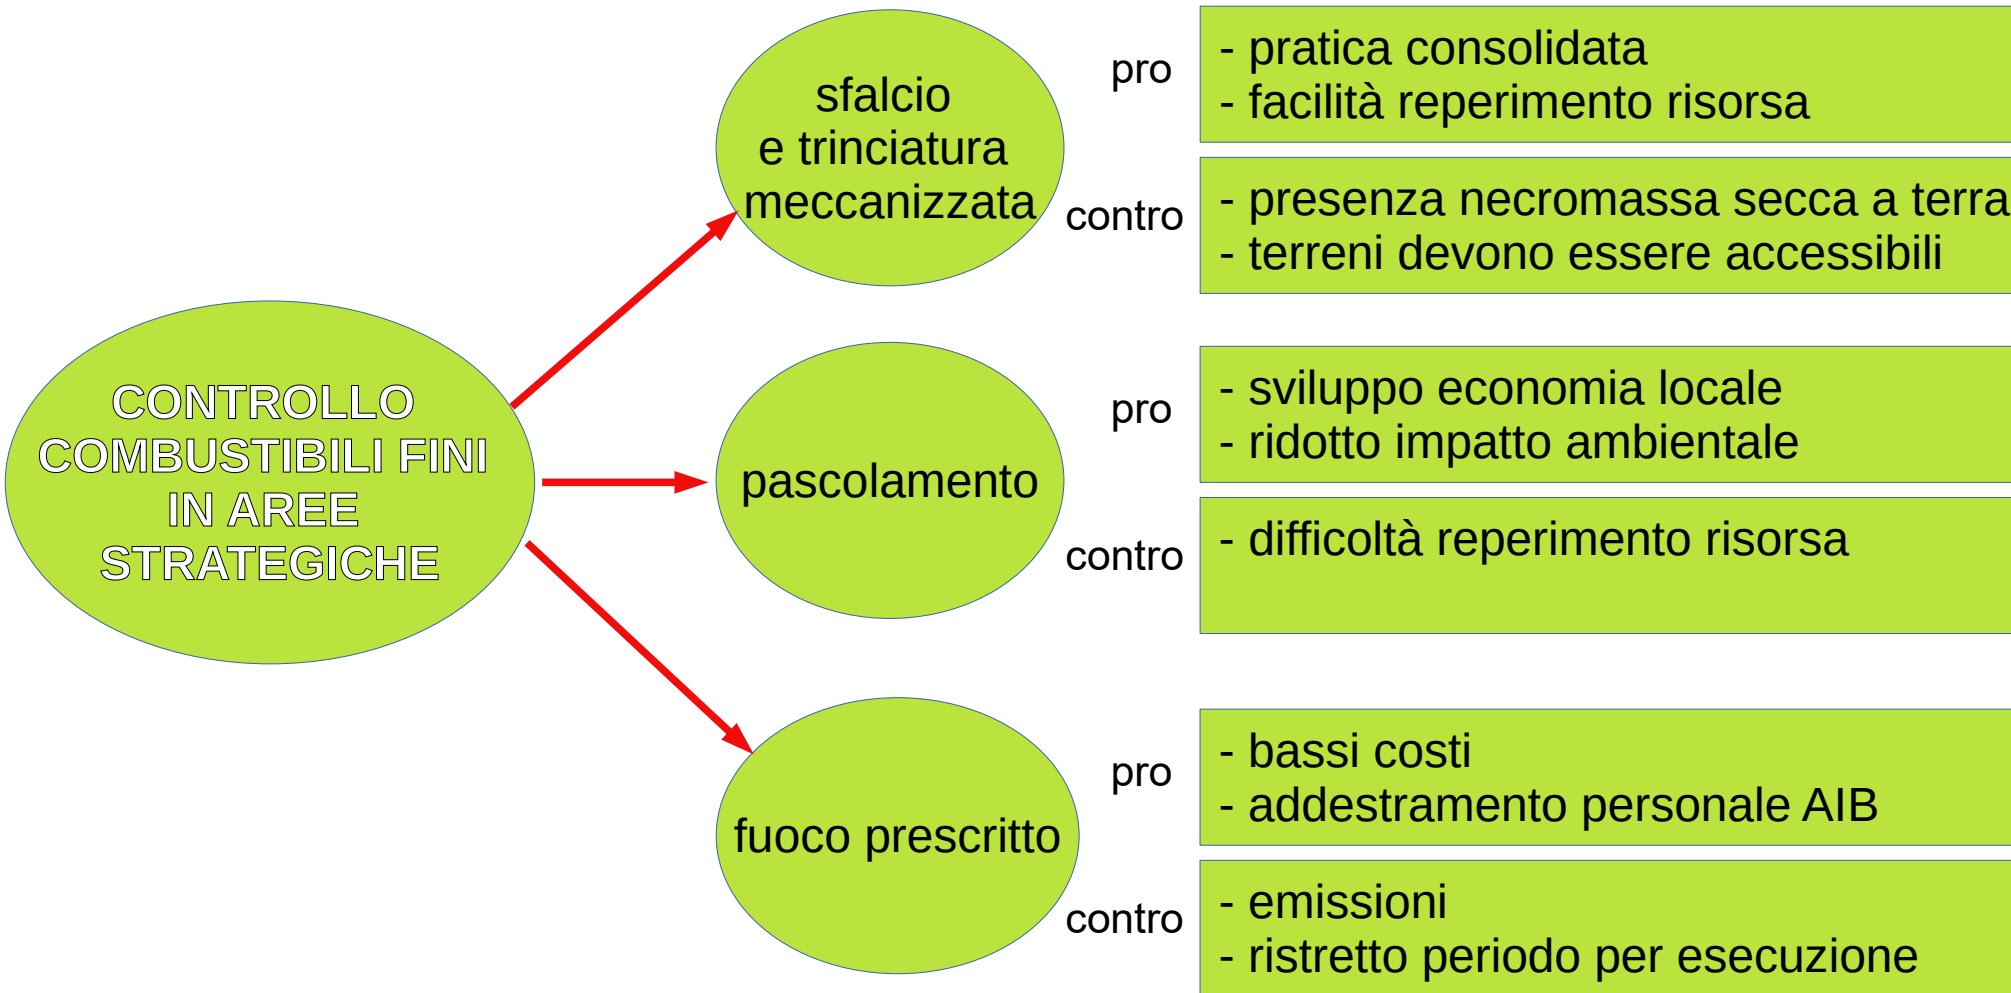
CONTROLLO COMBUSTIBILI FINI IN AREE STRATEGICHE

sfalcio e trinciatura meccanizzata

pro

- pratica consolidata
- facilità reperimento risorsa

contro

- presenza necromassa secca a terra
- terreni devono essere accessibili

pascolamento

pro

- sviluppo economia locale
- ridotto impatto ambientale

contro

- difficoltà reperimento risorsa

fuoco prescritto

pro

- bassi costi
- addestramento personale AIB

contro

- emissioni
- ristretto periodo per esecuzione